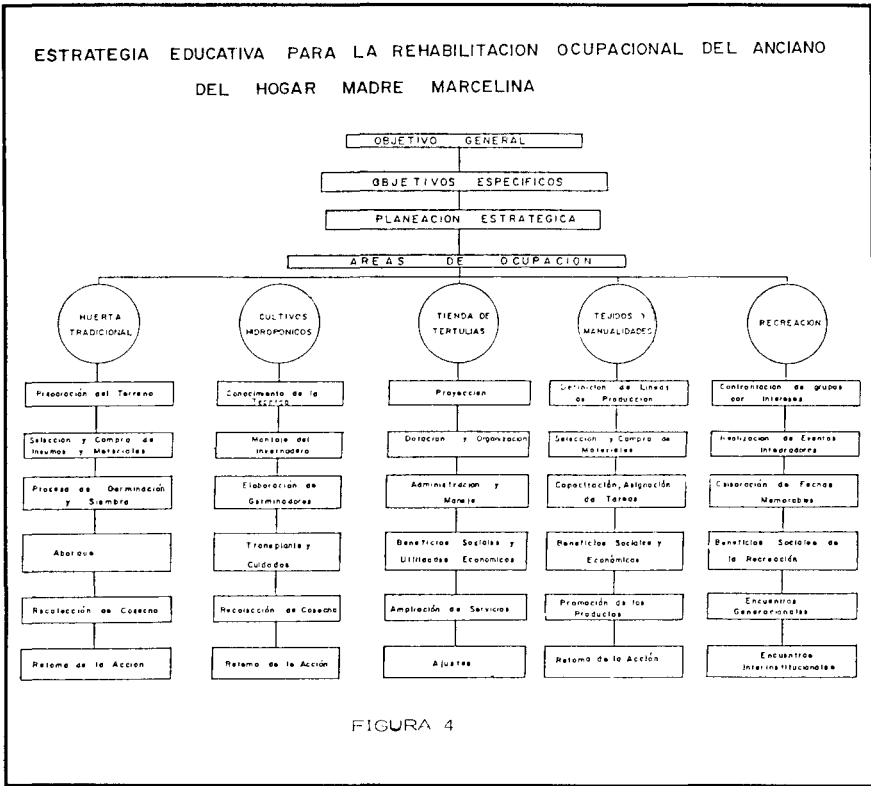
ESTRATEGIA EDUCATIVA PARA LA REHABILITACION OCUPACIONAL DEL ANCIANO DEL HOGAR MADRE MARCELINA

OBJETIVO GENERAL

OBJETIVOS ESPECIFICOS

PLANEACION ESTRATEGICA

AREAS DE OCUPACION

HUERTA TRADICIONAL

Preparación del Terreno

Selección y Compra de Insumos y Materiales

Proceso de Germinación y Siembra

Aborque

Recolección de Cosecha

Retoma de la Acción

CULTIVOS HIDROPONICOS

Conocimiento de la Técnica

Montaje del Invernadero

Elaboración de Germinadores

Trasplante y Cuidados

Recolección de Cosecha

Retoma de la Acción

TIENDA DE TERTULIAS

Proyección

Dotación y Organización

Administración y Manejo

Beneficios Sociales y Utilidades Económicas

Ampliación de Servicios

Ajustes

TEJIDOS Y MANUALIDADES

Definición de Líneas de Producción

Selección y Compra de Materiales

Capacitación, Asignación de Tareas

Beneficios Sociales y Económicos

Promoción de los Productos

Retoma de la Acción

RECREACION

Conformación de grupos por intereses

Realización de Eventos Integradores

Celebración de Fechas Memorables

Beneficios Sociales de la Recreación

Encuentros Generacionales

Encuentros Interinstitucionales

FIGURA 4